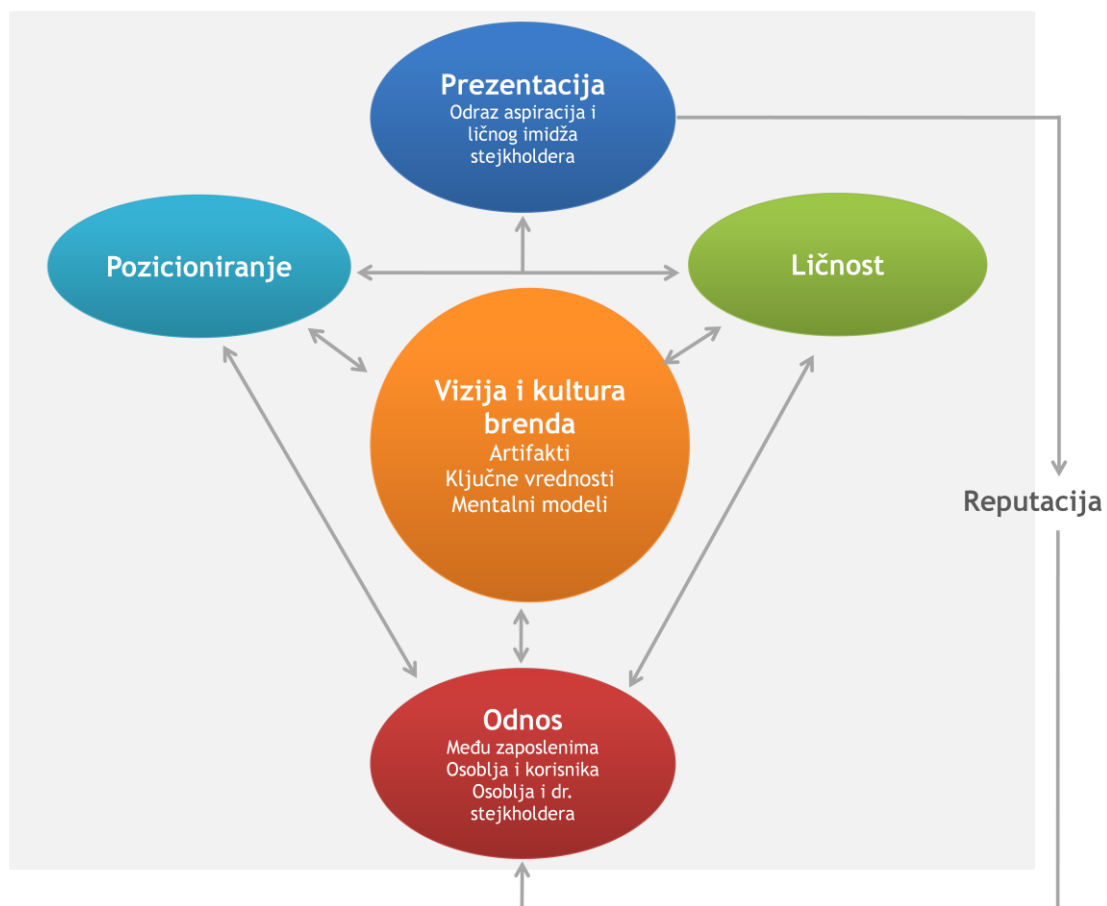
Prezentacija
Odraz aspiracija i ličnog imidža stejkholdera

Pozicioniranje

Ličnost

Vizija i kultura brenda
Artifakti
Ključne vrednosti
Mentalni modeli

Reputacija

Odnos
Među zaposlenima
Osoblja i korisnika
Osoblja i dr. stejkholdera